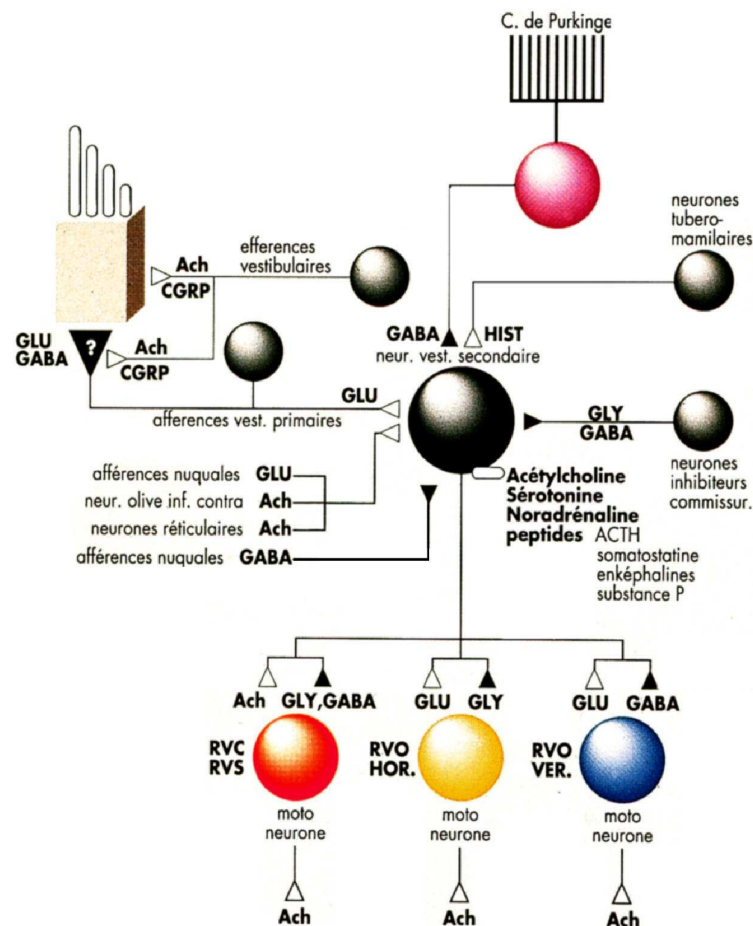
C. de Purkinge

neurones tubero-mamilaires

efferences vestibulaires

Ach
CGRP

GLU
GABA
?

Ach
CGRP

GABA
HIST
neur. vest. secondaire

GLU
afferences vest. primaires

GLY
GABA

neurones inhibiteurs commissur.

afférences nuquales GLU
neur. olive inf. contra Ach
neurones réticulaires Ach
afférences nuquales GABA

Acétylcholine
Sérotonine
Noradrénaline
peptides ACTH
somatostatine
enképhalines
substance P

Ach GLY,GABA
RVC
RVS
moto neurone
Ach

GLU GLY
RVO
HOR.
moto neurone
Ach

GLU GABA
RVO
VER.
moto neurone
Ach